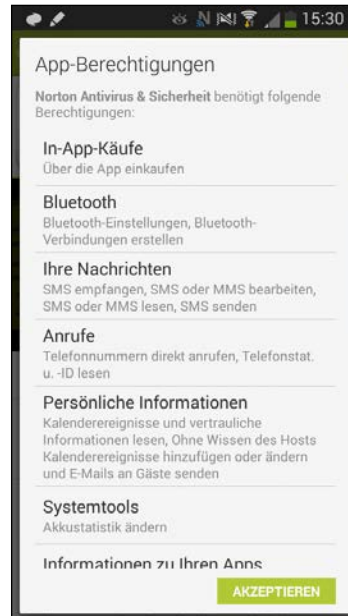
15:30

App-Berechtigungen

Norton Antivirus & Sicherheit benötigt folgende Berechtigungen:

In-App-Käufe
Über die App einkaufen

Bluetooth
Bluetooth-Einstellungen, Bluetooth-Verbindungen erstellen

Ihre Nachrichten
SMS empfangen, SMS oder MMS bearbeiten, SMS oder MMS lesen, SMS senden

Anrufe
Telefonnummern direkt anrufen, Telefonstat. u. -ID lesen

Persönliche Informationen
Kalenderereignisse und vertrauliche Informationen lesen, Ohne Wissen des Hosts Kalenderereignisse hinzufügen oder ändern und E-Mails an Gäste senden

Systemtools
Akkustatistik ändern

Informationen zu Ihren Apps

AKZEPTIEREN